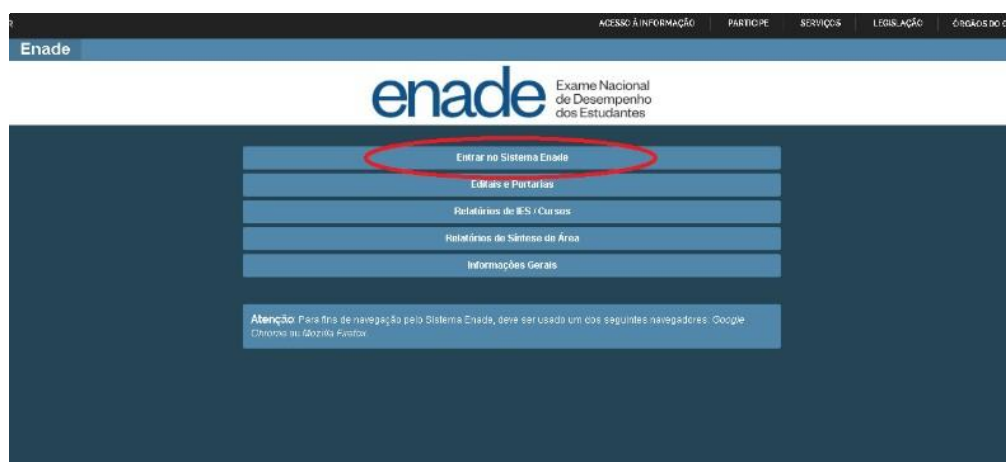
ACESSO À INFORMAÇÃO | PARTICIPE | SERVIÇOS | LEGISLAÇÃO | ÓRGÃOS DO G

Enade

enade Exame Nacional de Desempenho dos Estudantes

Entrar no Sistema Enade

Editais e Portarias

Relatórios de IES / Cursos

Relatórios de Síntese de Área

Informações Gerais

Atenção: Para fins de navegação pelo Sistema Enade, deve ser usado um dos seguintes navegadores: Google Chrome ou Mozilla Firefox.